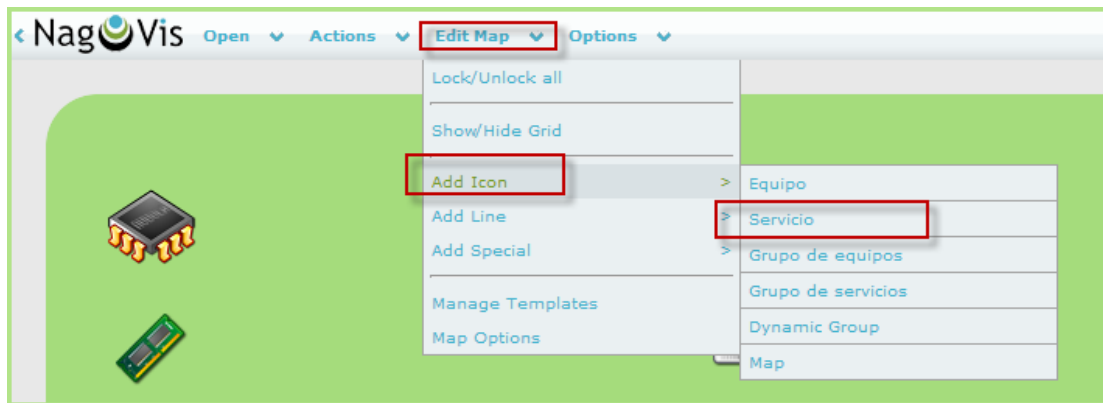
‹ NagVis Open Actions Edit Map Options

Lock/Unlock all

Show/Hide Grid

Add Icon >
Add Line >
Add Special >

Manage Templates
Map Options

Equipo
Servicio
Grupo de equipos
Grupo de servicios
Dynamic Group
Map